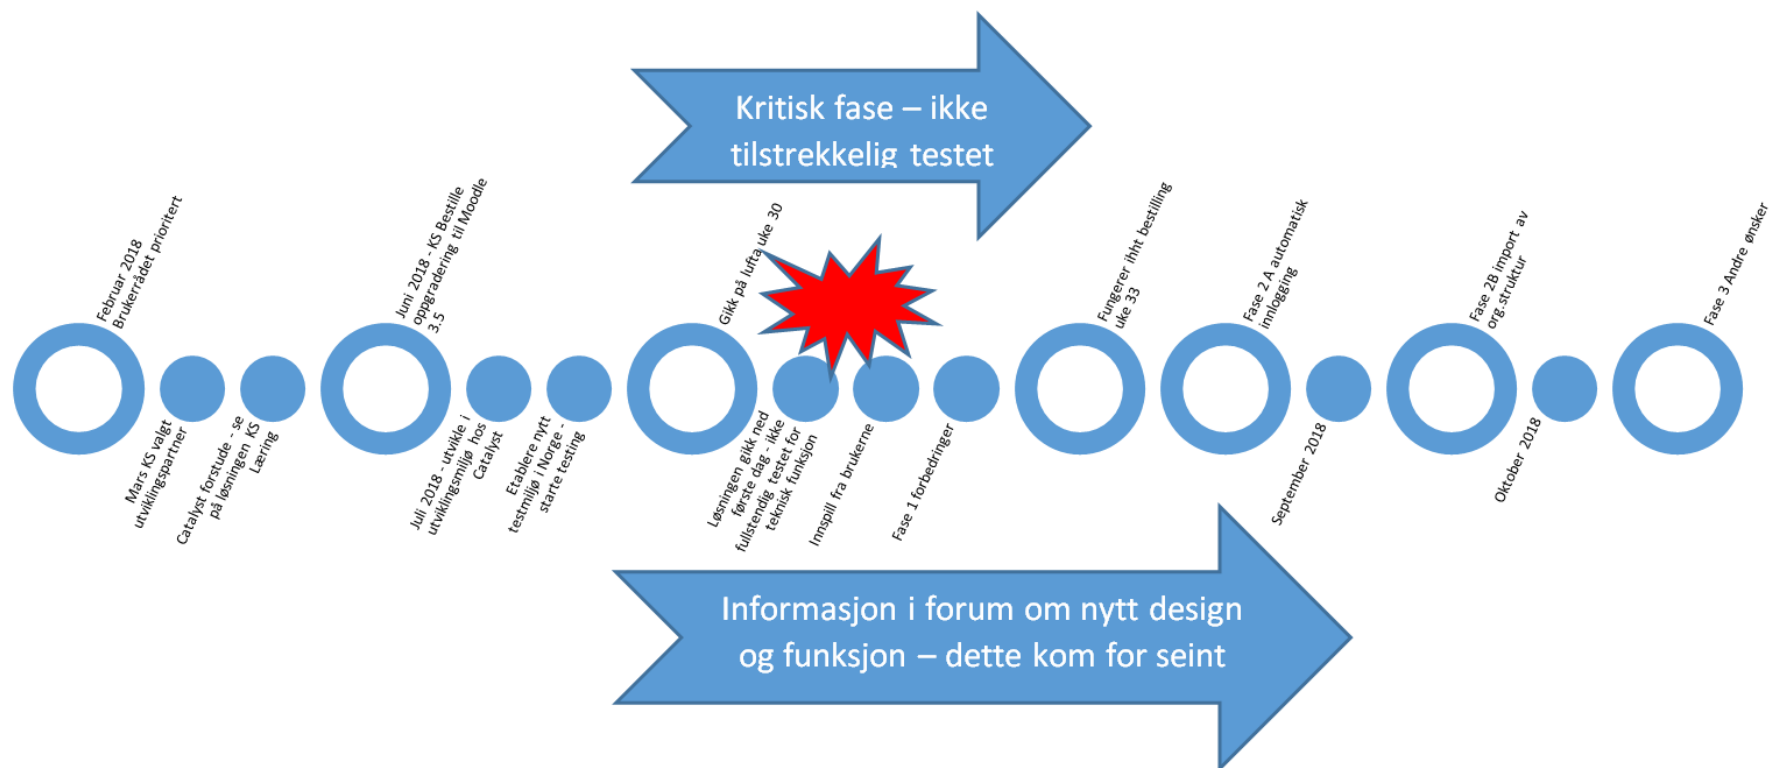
Kritisk fase – ikke tilstrekkelig testet

Februar 2018 Brukerrådet prioritert

Mars KS valgt utviklingspartner

Catalyst forstude - se på løsningen KS Læring

Juni 2018 - KS Bestille oppgradering til Moodle 3.5

Juli 2018 - utvikle i utviklingsmiljø hos Catalyst

Etablere nytt testmiljø i Norge - starte testing

Gikk på lufta uke 30

Løsningen gikk ned første dag - ikke fullstendig testet for teknisk funksjon

Innspill fra brukerne

Fase 1 forbedringer

Fungerer ihht bestilling uke 33

Fase 2 A automatisk innlogging

September 2018

Fase 2B import av org.struktur

Oktober 2018

Fase 3 Andre ønsker

Informasjon i forum om nytt design og funksjon – dette kom for seint